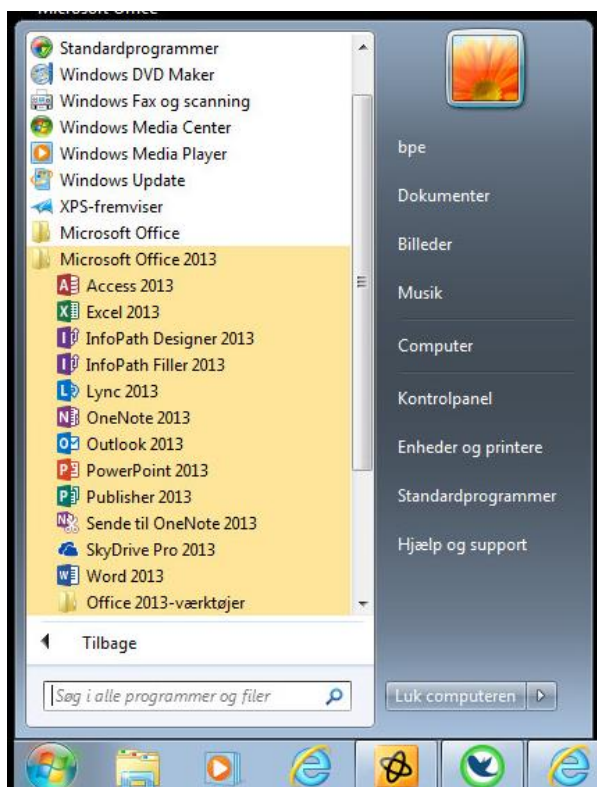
Microsoft Office

Standardprogrammer
Windows DVD Maker
Windows Fax og scanning
Windows Media Center
Windows Media Player
Windows Update
XPS-fremviser
Microsoft Office
Microsoft Office 2013
Access 2013
Excel 2013
InfoPath Designer 2013
InfoPath Filler 2013
Lync 2013
OneNote 2013
Outlook 2013
PowerPoint 2013
Publisher 2013
Sende til OneNote 2013
SkyDrive Pro 2013
Word 2013
Office 2013-værktøjer

Tilbage

Søg i alle programmer og filer

bpe
Dokumenter
Billeder
Musik
Computer
Kontrolpanel
Enheder og printere
Standardprogrammer
Hjælp og support

Luk computeren